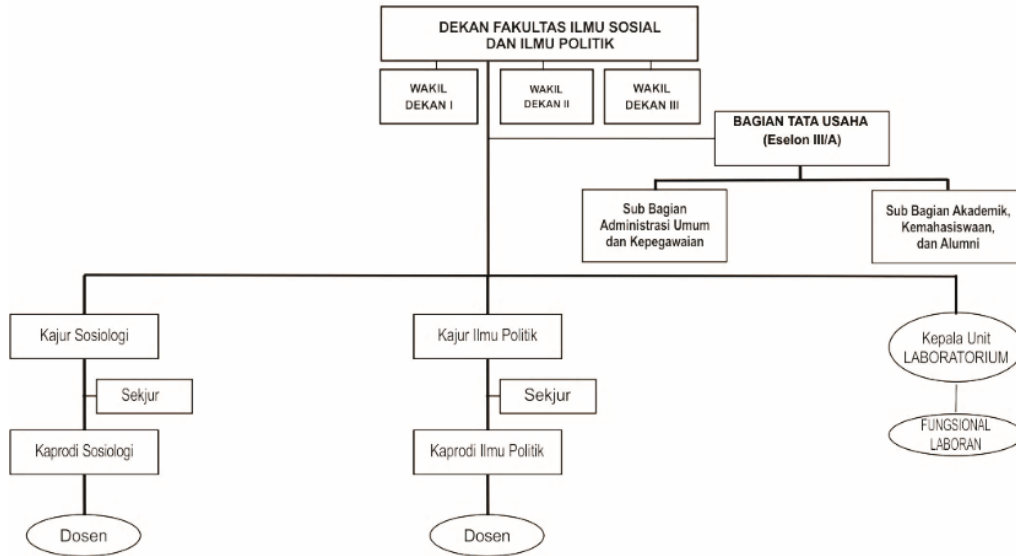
DEKAN FAKULTAS ILMU SOSIAL DAN ILMU POLITIK

WAKIL DEKAN I

WAKIL DEKAN II

WAKIL DEKAN III

BAGIAN TATA USAHA (Eselon III/A)

Sub Bagian Administrasi Umum dan Kepegawaian

Sub Bagian Akademik, Kemahasiswaan, dan Alumni

Kajur Sosiologi

Sekjur

Kaprodi Sosiologi

Dosen

Kajur Ilmu Politik

Sekjur

Kaprodi Ilmu Politik

Dosen

Kepala Unit LABORATORIUM

FUNGSIONAL LABORAN